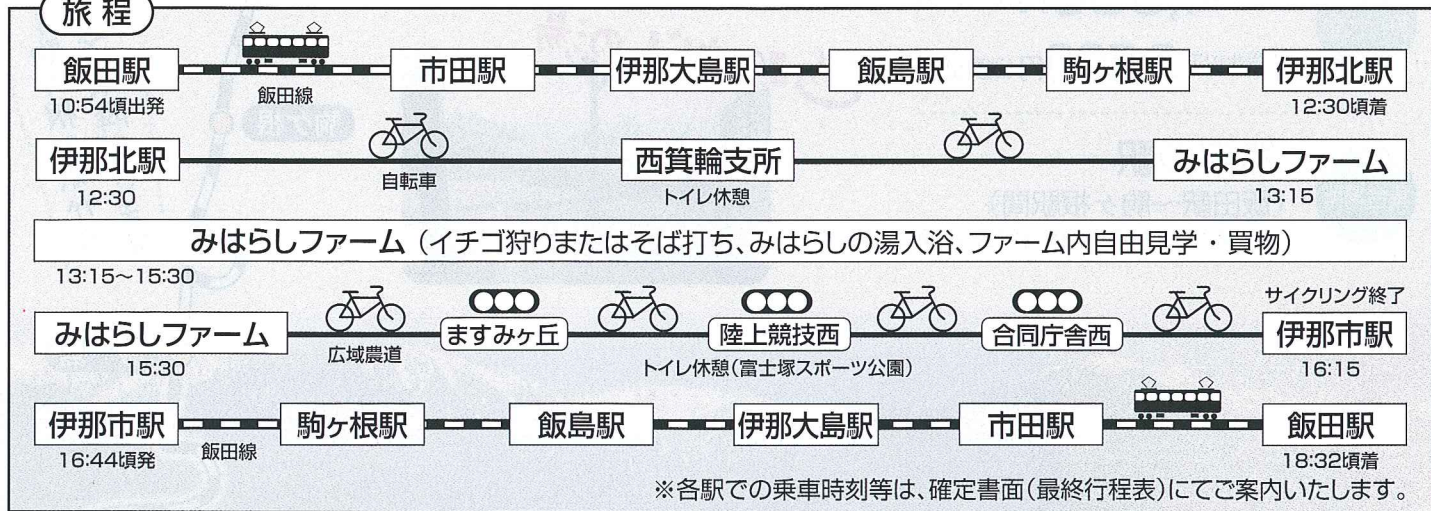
旅程

飯田駅 飯田線 市田駅 伊那大島駅 飯島駅 駒ヶ根駅 伊那北駅
10:54頃出発 12:30頃着

伊那北駅 自転車 西箕輪支所 みはらしファーム
12:30 トイレ休憩 13:15

みはらしファーム（イチゴ狩りまたはそば打ち、みはらしの湯入浴、ファーム内自由見学・買物）
13:15～15:30

サイクリング終了
みはらしファーム 広域農道 ますみヶ丘 陸上競技西 合同庁舎西 伊那市駅
15:30 トイレ休憩（富士塚スポーツ公園） 16:15

伊那市駅 飯田線 駒ヶ根駅 飯島駅 伊那大島駅 市田駅 飯田駅
16:44頃発 18:32頃着

※各駅での乗車時刻等は、確定書面（最終行程表）にてご案内いたします。